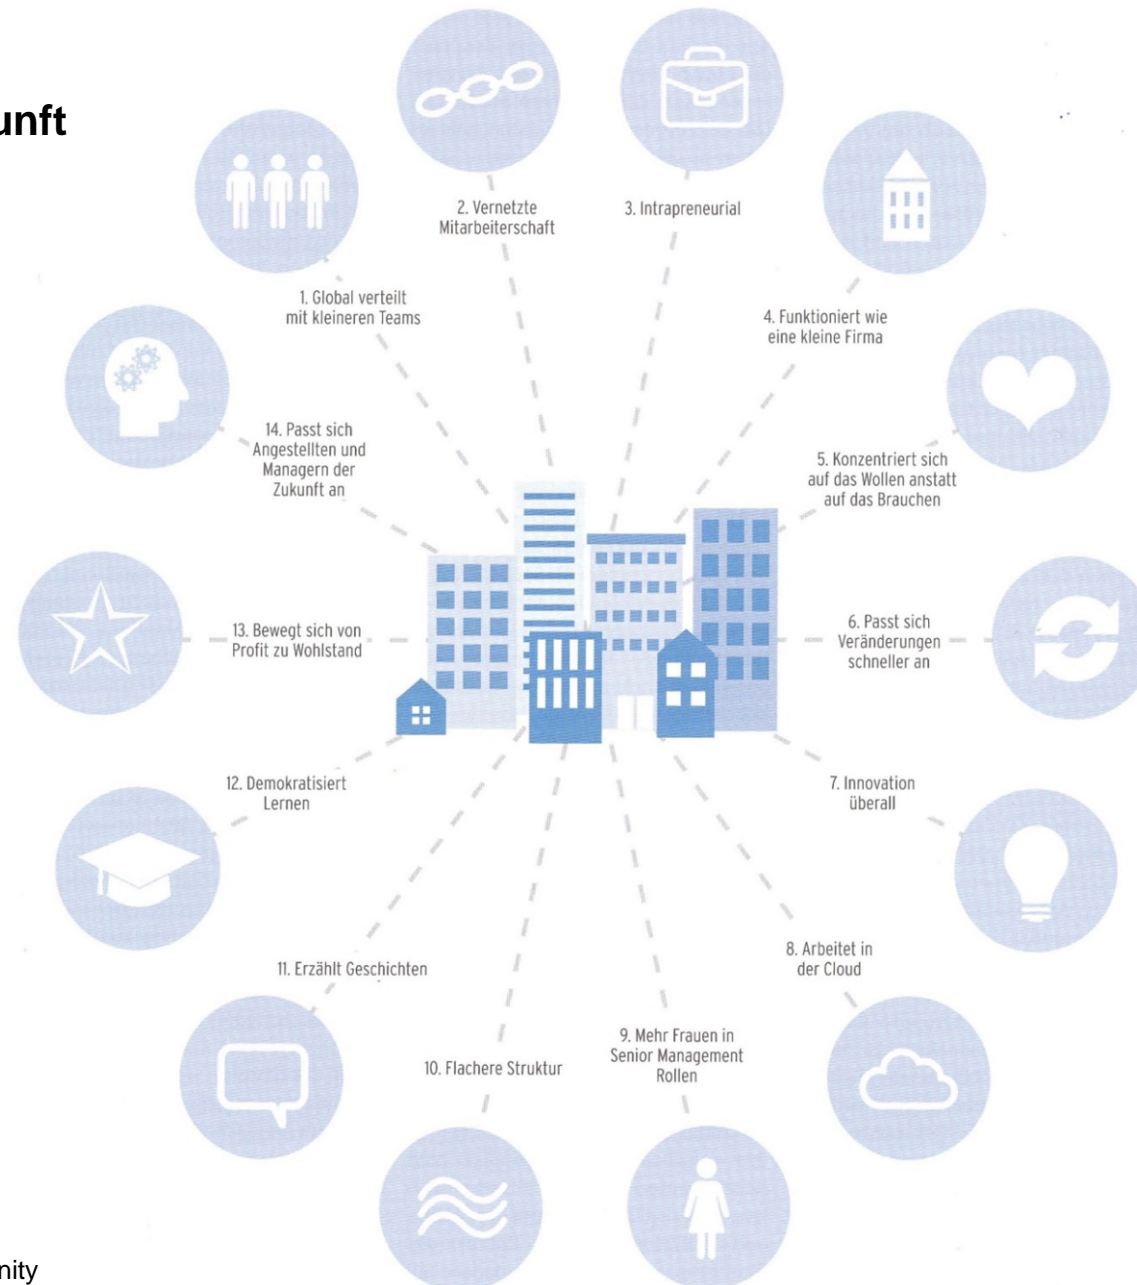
unft

2. Vernetzte Mitarbeiterschaft

3. Intrapreneurial

1. Global verteilt mit kleineren Teams

4. Funktioniert wie eine kleine Firma

14. Passt sich Angestellten und Managern der Zukunft an

5. Konzentriert sich auf das Wollen anstatt auf das Brauchen

13. Bewegt sich von Profit zu Wohlstand

6. Passt sich Veränderungen schneller an

12. Demokratisiert Lernen

7. Innovation überall

11. Erzählt Geschichten

8. Arbeitet in der Cloud

9. Mehr Frauen in Senior Management Rollen

10. Flachere Struktur

nity